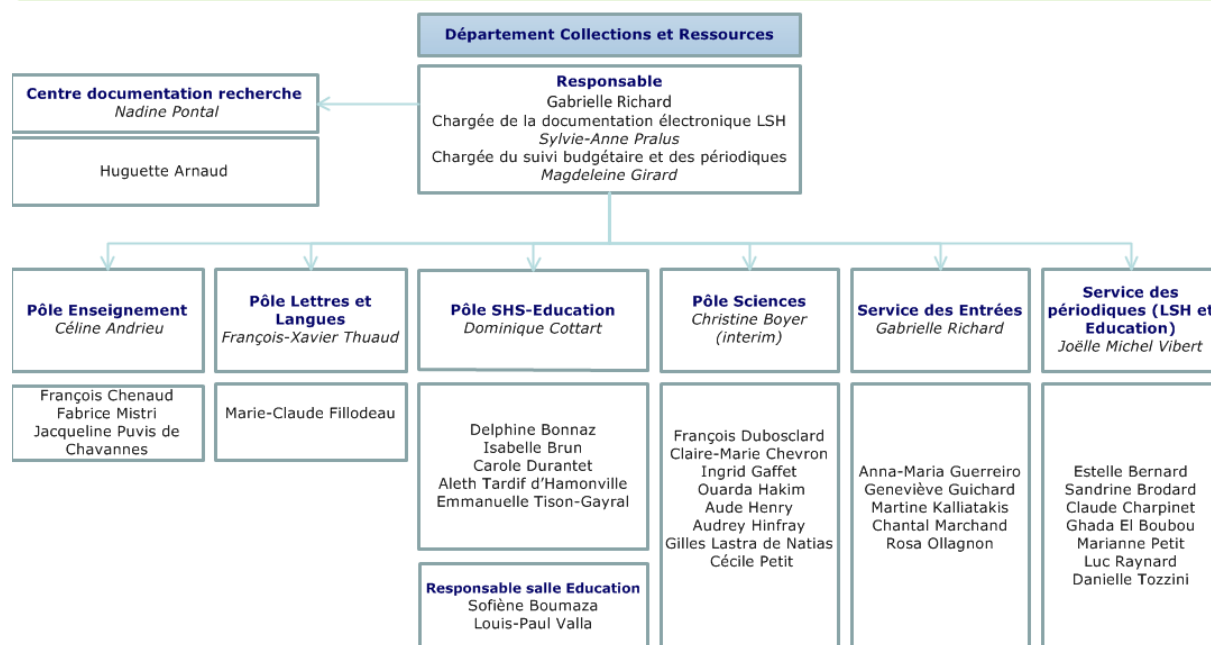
Département Collections et Ressources

Centre documentation recherche
Nadine Pontal

Huguette Arnaud

Responsable
Gabrielle Richard
Chargée de la documentation électronique LSH
Sylvie-Anne Pralus
Chargée du suivi budgétaire et des périodiques
Magdeleine Girard

Pôle Enseignement
Céline Andrieu

François Chenaud
Fabrice Mistri
Jacqueline Puvis de Chavannes

Pôle Lettres et Langues
François-Xavier Thuaud

Marie-Claude Fillodeau

Pôle SHS-Education
Dominique Cottart

Delphine Bonnaz
Isabelle Brun
Carole Durantet
Aleth Tardif d'Hamonville
Emmanuelle Tison-Gayral

Responsable salle Education
Sofiène Boumaza
Louis-Paul Valla

Pôle Sciences
Christine Boyer
(interim)

François Dubosclard
Claire-Marie Chevron
Ingrid Gaffet
Ouarda Hakim
Aude Henry
Audrey Hinfray
Gilles Lastra de Natias
Cécile Petit

Service des Entrées
Gabrielle Richard

Anna-Maria Guerreiro
Geneviève Guichard
Martine Kalliatakis
Chantal Marchand
Rosa Ollagnon

Service des périodiques (LSH et Education)
Joëlle Michel Vibert

Estelle Bernard
Sandrine Brodard
Claude Charpinet
Ghada El Boubou
Marianne Petit
Luc Raynard
Danielle Tozzini